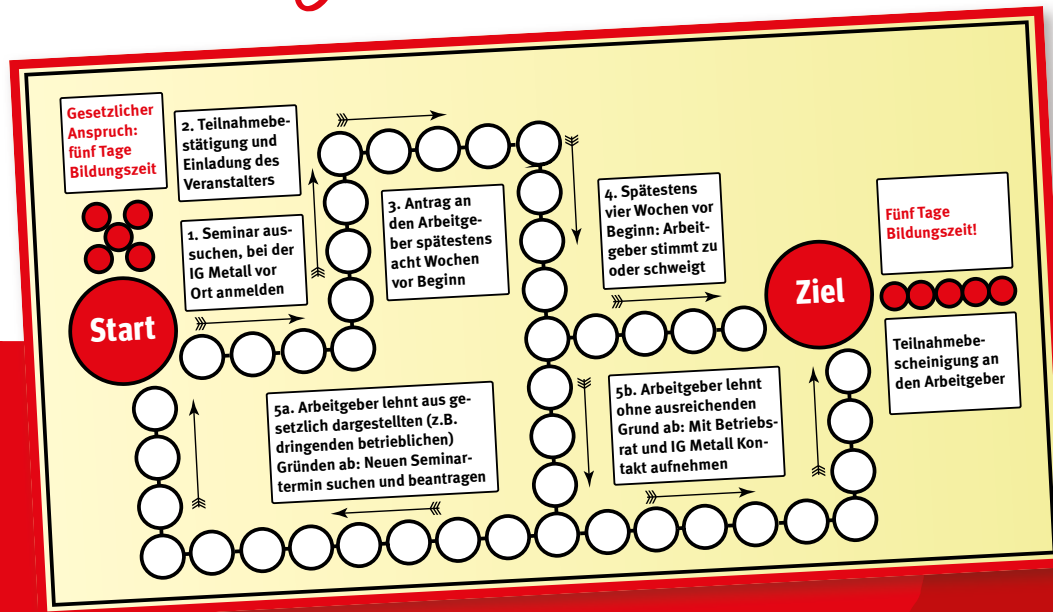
Gesetzlicher Anspruch: fünf Tage Bildungszeit

2. Teilnahmebestätigung und Einladung des Veranstalters

1. Seminar aussuchen, bei der IG Metall vor Ort anmelden

Start

3. Antrag an den Arbeitgeber spätestens acht Wochen vor Beginn

4. Spätestens vier Wochen vor Beginn: Arbeitgeber stimmt zu oder schweigt

Ziel

Fünf Tage Bildungszeit!

Teilnahmebescheinigung an den Arbeitgeber

5a. Arbeitgeber lehnt aus gesetzlich dargestellten (z.B. dringenden betrieblichen) Gründen ab: Neuen Seminartermin suchen und beantragen

5b. Arbeitgeber lehnt ohne ausreichenden Grund ab: Mit Betriebsrat und IG Metall Kontakt aufnehmen